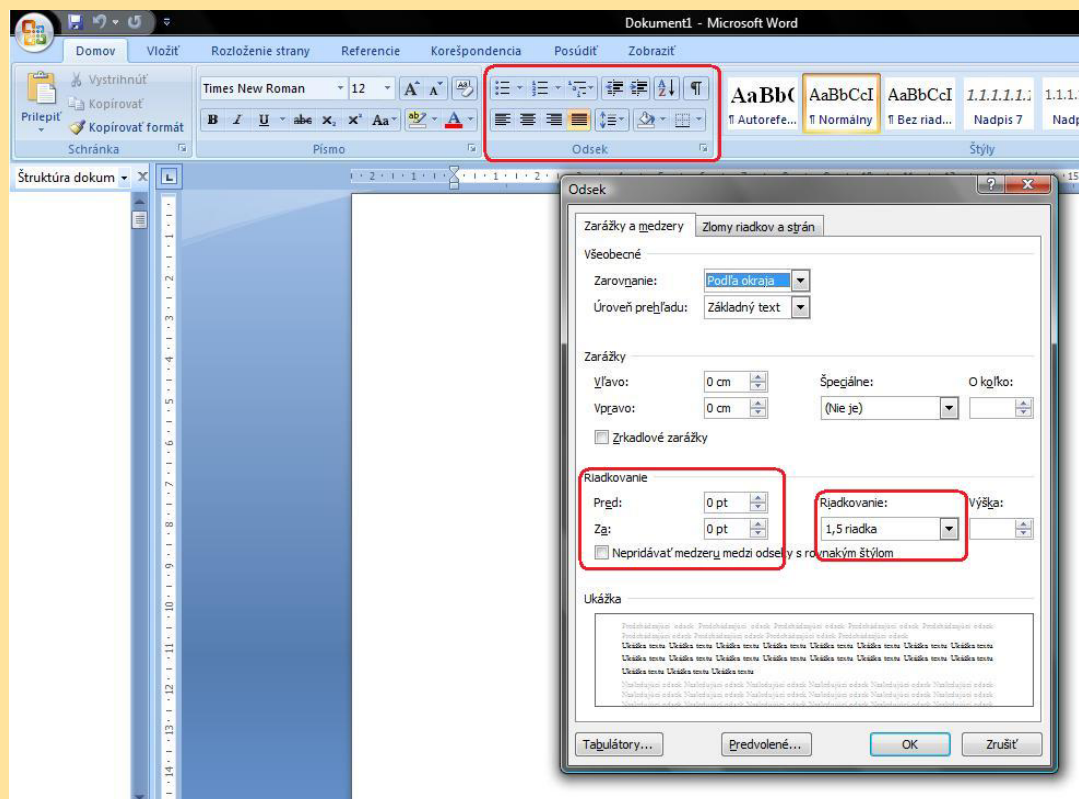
Dokument1 - Microsoft Word

Domov | Vložiť | Rozloženie strany | Referencie | Korešpondencia | Posúdiť | Zobraziť

Prilepiť
Vystrihnúť
Kopírovať
Kopírovať formát
Schránka

Times New Roman | 12
Písmo

Odsek

AaBbC | AaBbCcI | AaBbCcI | 1.1.1.1.1 | 1.1.1.
¶ Autorefe... | ¶ Normálny | ¶ Bez riad... | Nadpis 7 | Nadp
Štýly

Štruktúra dokum

Odsek

Zarážky a medzery | Zlomy riadkov a strán

Všeobecné
Zarovnanie: Podľa okraja
Úroveň prehľadu: Základný text

Zarážky
Vľavo: 0 cm
Vpravo: 0 cm
Špeciálne: (Nie je)
O koľko:
Zrkadlové zarážky

Riadkovanie
Pred: 0 pt
Za: 0 pt
Riadkovanie: 1,5 riadka
Výška:
Nepridávať medzeru medzi odseky s rovnakým štýlom

Ukážka
Predchádzajúci odsek Predchádzajúci odsek Predchádzajúci odsek Predchádzajúci odsek Predchádzajúci odsek Predchádzajúci odsek Predchádzajúci odsek Predchádzajúci odsek
Ukážka textu Ukážka textu Ukážka textu Ukážka textu Ukážka textu Ukážka textu Ukážka textu Ukážka textu Ukážka textu Ukážka textu Ukážka textu Ukážka textu Ukážka textu Ukážka textu Ukážka textu Ukážka textu Ukážka textu Ukážka textu Ukážka textu
Nasledujúci odsek Nasledujúci odsek Nasledujúci odsek Nasledujúci odsek Nasledujúci odsek

Tabulátory... | Predvolené... | OK | Zrušiť